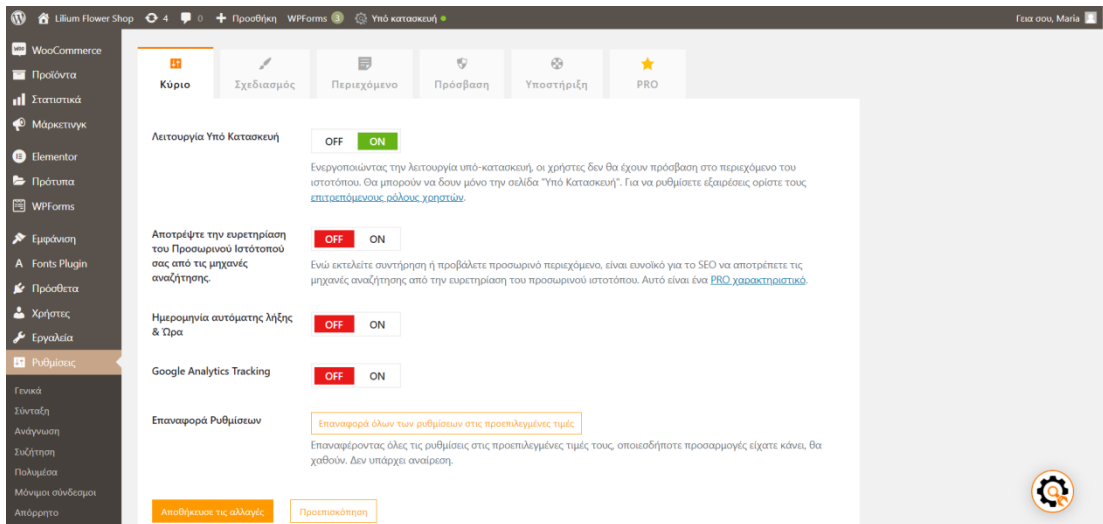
Lilium Flower Shop 4 0 + Προσθήκη WPForms 3 Υπό κατασκευή

Γεια σου, Maria

WooCommerce
Προϊόντα
Στατιστικά
Μάρκετινγκ
Elementor
Πρότυπα
WPForms
Εμφάνιση
Fonts Plugin
Πρόσθετα
Χρήστες
Εργαλεία
Ρυθμίσεις
Γενικά
Σύνταξη
Ανάγνωση
Συζήτηση
Πολυμέσα
Μόνιμοι σύνδεσμοι
Απόρρητο

Κύριο | Σχεδιασμός | Περιεχόμενο | Πρόσβαση | Υποστήριξη | PRO

Λειτουργία Υπό Κατασκευή

OFF ON

Ενεργοποιώντας την λειτουργία υπό-κατασκευή, οι χρήστες δεν θα έχουν πρόσβαση στο περιεχόμενο του ιστοτόπου. Θα μπορούν να δουν μόνο την σελίδα "Υπό Κατασκευή". Για να ρυθμίσετε εξαιρέσεις ορίστε τους επιτρεπόμενους ρόλους χρηστών.

Αποτρέψτε την ευρετηρίαση του Προσωρινού Ιστότοπού σας από τις μηχανές αναζήτησης.

OFF ON

Ενώ εκτελείτε συντήρηση ή προβάλετε προσωρινό περιεχόμενο, είναι ευνοϊκό για το SEO να αποτρέπετε τις μηχανές αναζήτησης από την ευρετηρίαση του προσωρινού ιστοτόπου. Αυτό είναι ένα PRO χαρακτηριστικό.

Ημερομηνία αυτόματης λήξης & Ώρα

OFF ON

Google Analytics Tracking

OFF ON

Επαναφορά Ρυθμίσεων

Επαναφορά όλων των ρυθμίσεων στις προεπιλεγμένες τιμές

Επαναφέροντας όλες τις ρυθμίσεις στις προεπιλεγμένες τιμές τους, οποιεσδήποτε προσαρμογές είχατε κάνει, θα χαθούν. Δεν υπάρχει αναίρεση.

Αποθήκευσε τις αλλαγές

Προεπισκόπηση